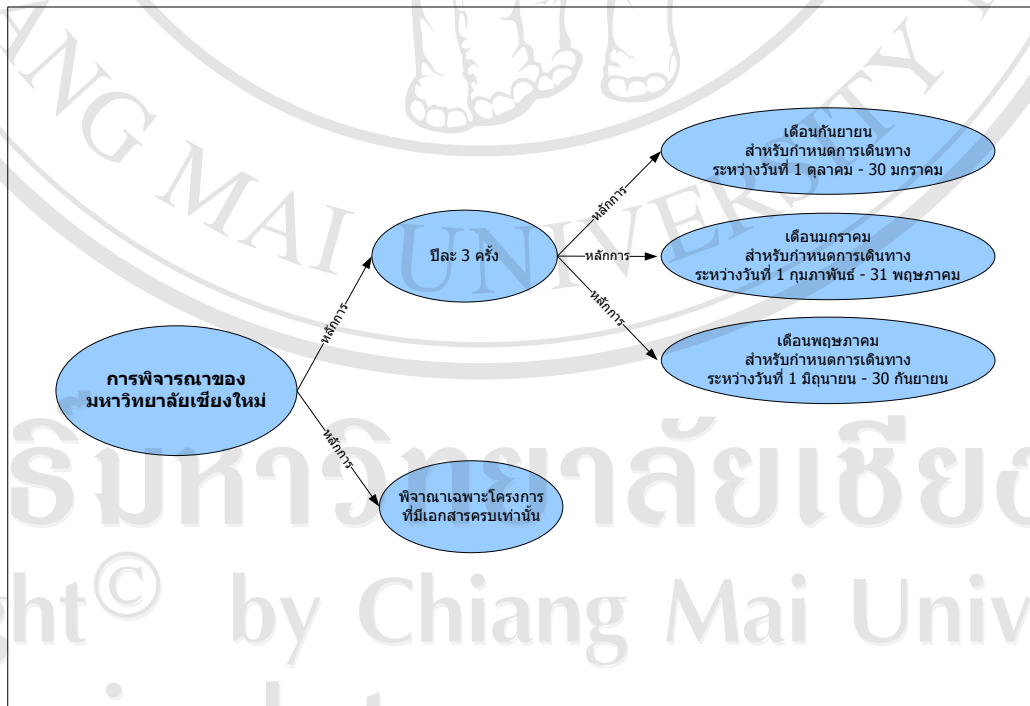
การพิจารณาของมหาวิทยาลัยเชียงใหม่

หลักการ

ปีละ 3 ครั้ง

หลักการ

เดือนกันยายน
สำหรับกำหนดการเดินทาง
ระหว่างวันที่ 1 ตุลาคม - 30 มกราคม

หลักการ

เดือนมกราคม
สำหรับกำหนดการเดินทาง
ระหว่างวันที่ 1 กุมภาพันธ์ - 31 พฤษภาคม

หลักการ

เดือนพฤษภาคม
สำหรับกำหนดการเดินทาง
ระหว่างวันที่ 1 มิถุนายน - 30 กันยายน

หลักการ

พิจารณาเฉพาะโครงการ
ที่มีเอกสารครบเท่านั้น

NG MAI UNIVERSITY
ธิมหาวิทยาลัยเชียงใ
ght© by Chiang Mai Univ